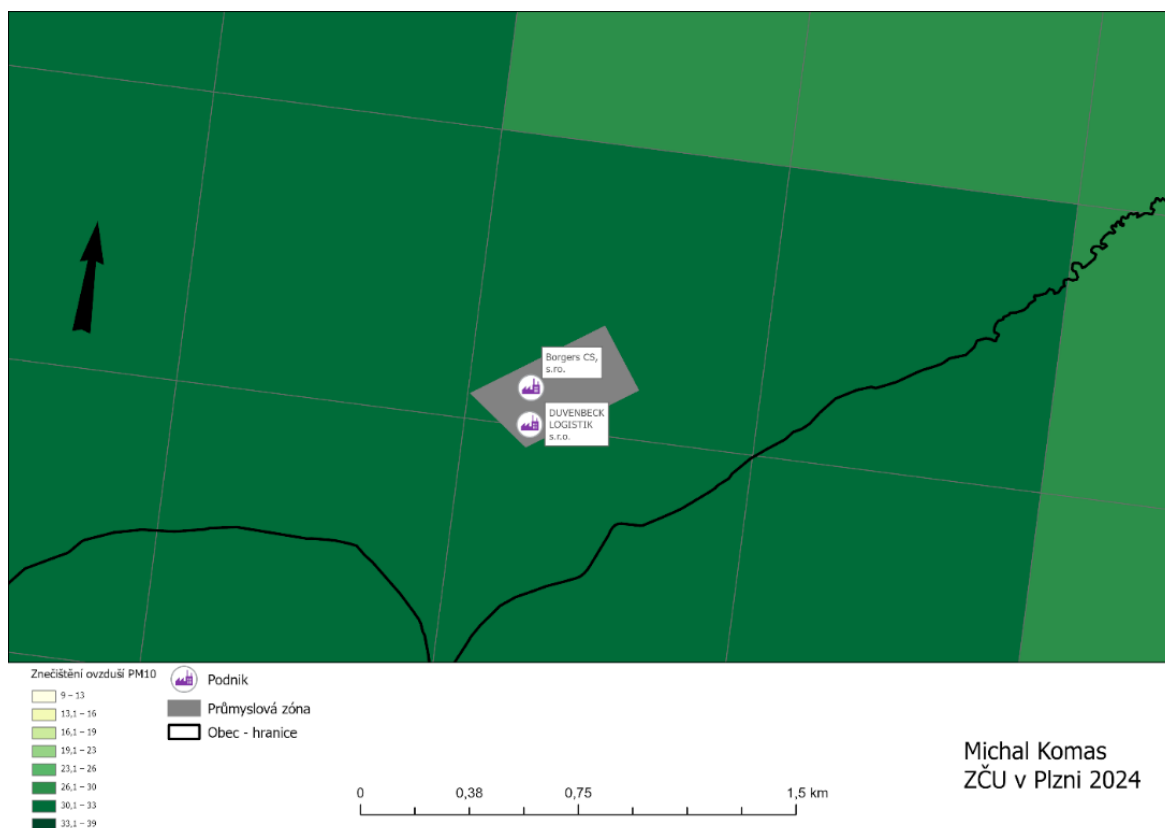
Borgers CS, s.ro.

DUVENBECK LOGISTIK s.r.o.

Znečištění ovzduší PM10
9 – 13
13,1 – 16
16,1 – 19
19,1 – 23
23,1 – 26
26,1 – 30
30,1 – 33
33,1 – 39

Podnik
Průmyslová zóna
Obec - hranice

0 0,38 0,75 1,5 km

Michal Komas
ZČU v Plzni 2024